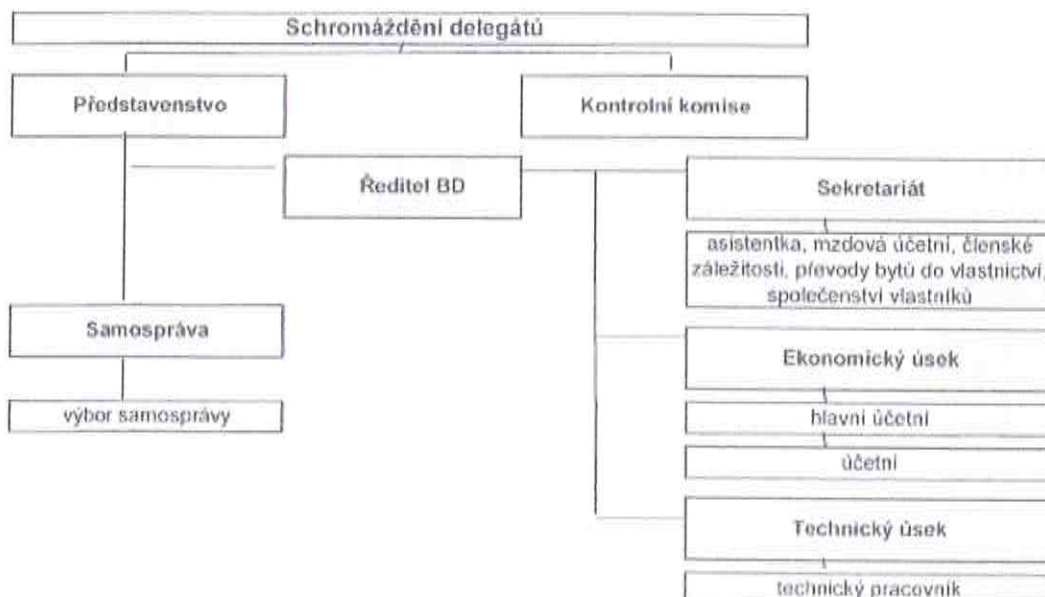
Schromáždění delegátů

Představenstvo

Kontrolní komise

Ředitel BD

Sekretariát

asistentka, mzdová účetní, členské záležitosti, převody bytů do vlastnictví, společenství vlastníků

Samospráva

výbor samosprávy

Ekonomický úsek

hlavní účetní

účetní

Technický úsek

technický pracovník